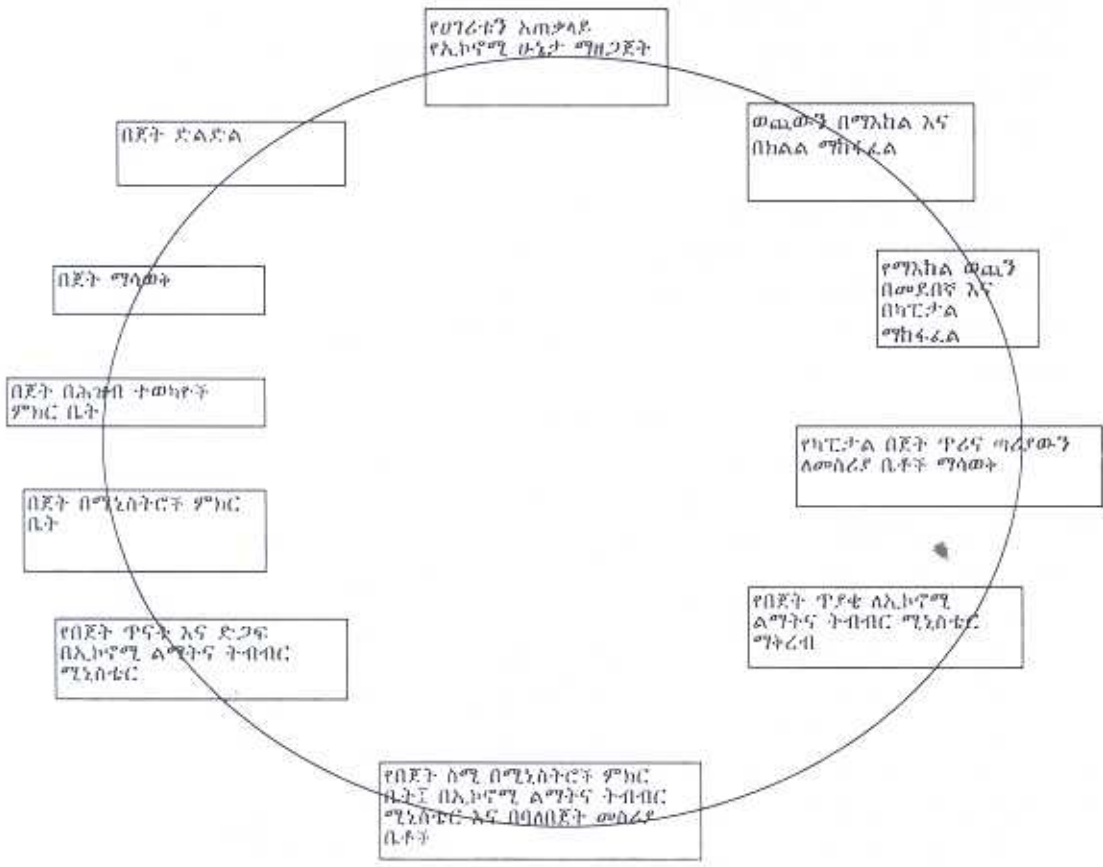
የሀገሪቱን አጠቃላይ የኢኮኖሚ ሁኔታ ማዘጋጀት

ወጪውን በማእከል እና በክልል ማከፋፈል

የማእከል ወጪን በመደበኛ እና በካፒታል ማከፋፈል

የካፒታል በጀት ጥሪና ጣሪያውን ለመስሪያ ቤቶች ማሳወቅ

የበጀት ጥያቄ ለኢኮኖሚ ልማትና ትብብር ሚኒስቴር ማቅረብ

የበጀት ስሚ በሚኒስትሮች ምክር ቤት፤ በኢኮኖሚ ልማትና ትብብር ሚኒስቴር እና በባለበጀት መስሪያ ቤቶች

የበጀት ጥናት እና ድጋፍ በኢኮኖሚ ልማትና ትብብር ሚኒስቴር

በጀት በሚኒስትሮች ምክር ቤት

በጀት በሕዝብ ተወካዮች ምክር ቤት

በጀት ማሳወቅ

በጀት ድልድል